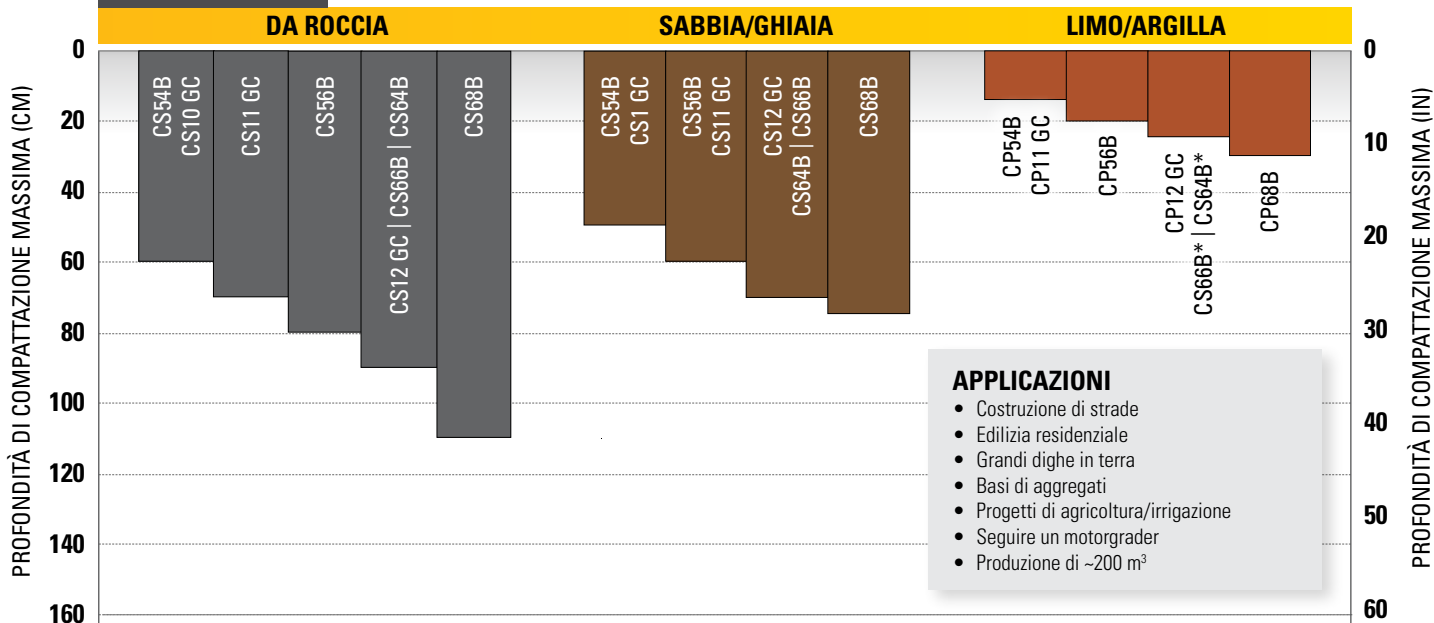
DA ROCCIA

SABBIA/GHIAIA

LIMO/ARGILLA

PROFONDITÀ DI COMPATTAZIONE MASSIMA (CM)

0
20
40
60
80
100
120
140
160

CS54B
CS10 GC

CS11 GC

CS56B

CS12 GC | CS66B | CS64B

CS68B

CS54B
CS1 GC

CS56B
CS11 GC

CS12 GC
CS64B | CS66B

CS68B

CP54B
CP11 GC

CP56B

CP12 GC
CS66B* | CS64B*

CP68B

APPLICAZIONI
• Costruzione di strade
• Edilizia residenziale
• Grandi dighe in terra
• Basi di aggregati
• Progetti di agricoltura/irrigazione
• Seguire un motorgrader
• Produzione di ~200 $m^3$

PROFONDITÀ DI COMPATTAZIONE MASSIMA (IN)

0
10
20
30
40
50
60